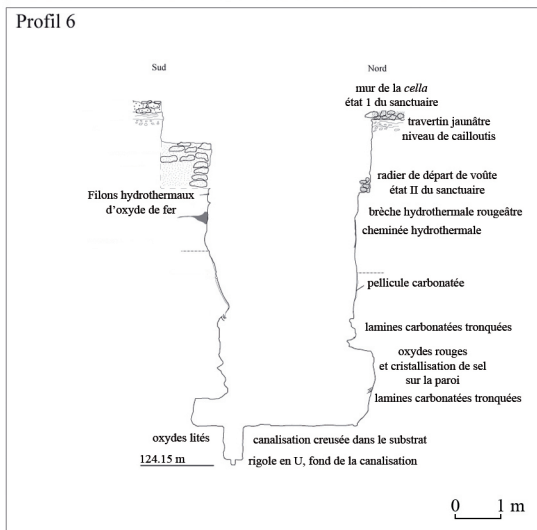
Profil 6

Sud

Nord

mur de la *cella* état 1 du sanctuaire

travertin jaunâtre niveau de cailloutis

radier de départ de voûte état II du sanctuaire

Filons hydrothermaux d'oxyde de fer

brèche hydrothermale rougeâtre

cheminée hydrothermale

pellicule carbonatée

lamines carbonatées tronquées

oxydes rouges et cristallisation de sel sur la paroi

lamines carbonatées tronquées

oxydes lités

canalisation creusée dans le substrat

124.15 m

rigole en U, fond de la canalisation

0 1 m